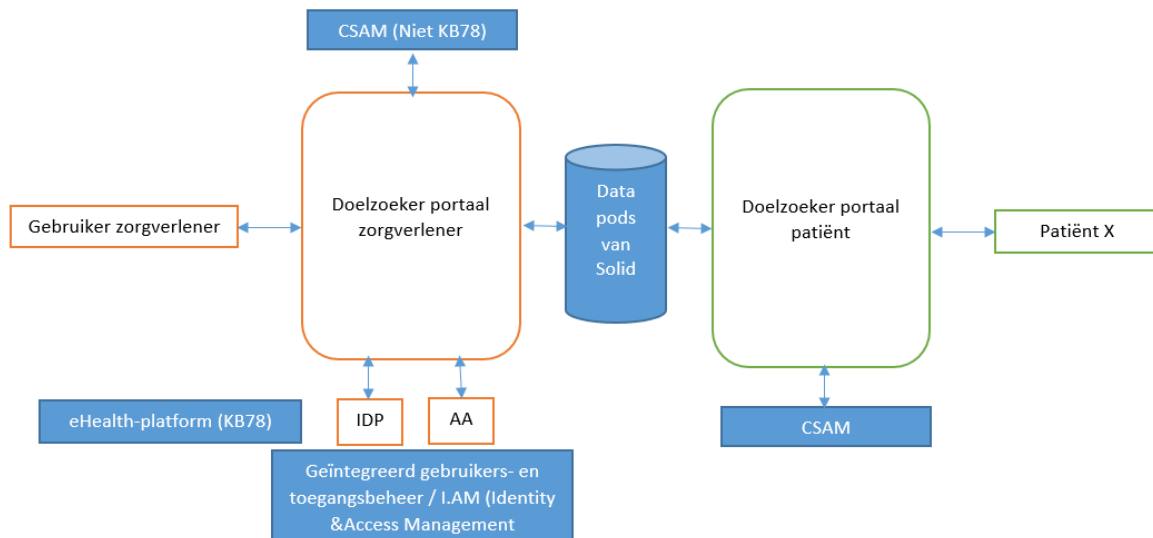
CSAM (Niet KB78)

Gebruiker zorgverlener

Doelzoeker portaal zorgverlener

Data pods van Solid

Doelzoeker portaal patiënt

Patiënt X

eHealth-platform (KB78)

IDP

AA

CSAM

Geïntegreerd gebruikers- en toegangsbeheer / I.AM (Identity &Access Management